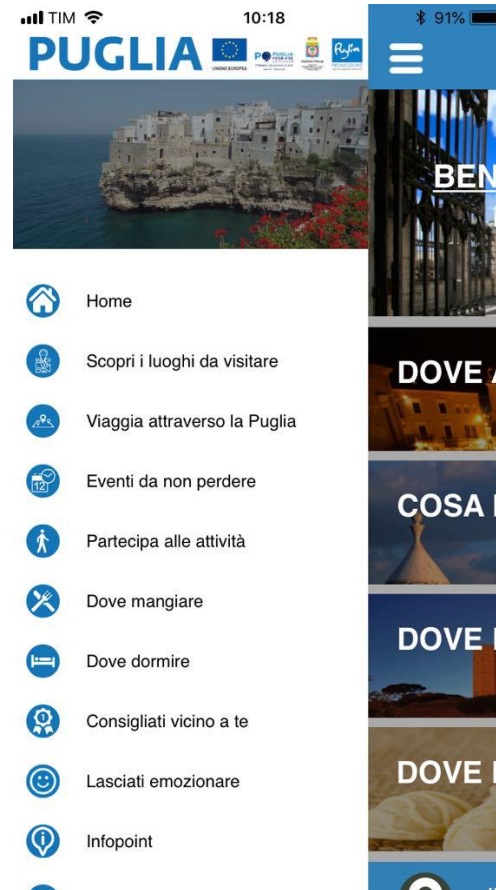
TIM 10:18 91%

PUGLIA

UNIONE EUROPEA

PUGLIA FESR-FSE

Regione Puglia

Home

Scopri i luoghi da visitare

Viaggia attraverso la Puglia

Eventi da non perdere

Partecipa alle attività

Dove mangiare

Dove dormire

Consigliati vicino a te

Lasciati emozionare

Infopoint

BEN

DOVE

COSA

DOVE

DOVE